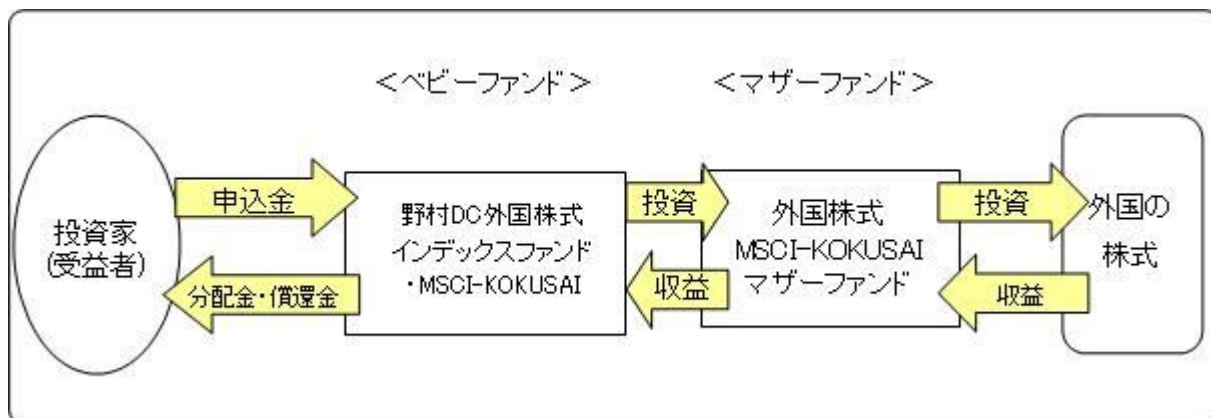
<ベビーファンド>

<マザーファンド>

投資家
(受益者)

申込金

分配金・償還金

野村DC外国株式
インデックスファンド
・MSCI-KOKUSAI

投資

収益

外国株式
MSCI-KOKUSAI
マザーファンド

投資

収益

外国の
株式